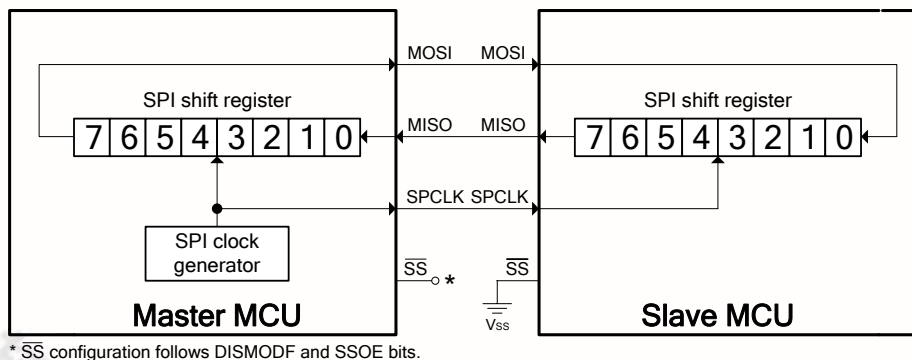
MOSI MOSI

SPI shift register

| 7 | 6 | 5 | 4 | 3 | 2 | 1 | 0 |
|---|---|---|---|---|---|---|---|

MISO MISO

SPI shift register

| 7 | 6 | 5 | 4 | 3 | 2 | 1 | 0 |
|---|---|---|---|---|---|---|---|

SPCLK SPCLK

SPI clock generator

$\overline{SS}$ *

$\overline{SS}$

$V_{SS}$

Master MCU

Slave MCU

* $\overline{SS}$ configuration follows DISMODF and SSOE bits.